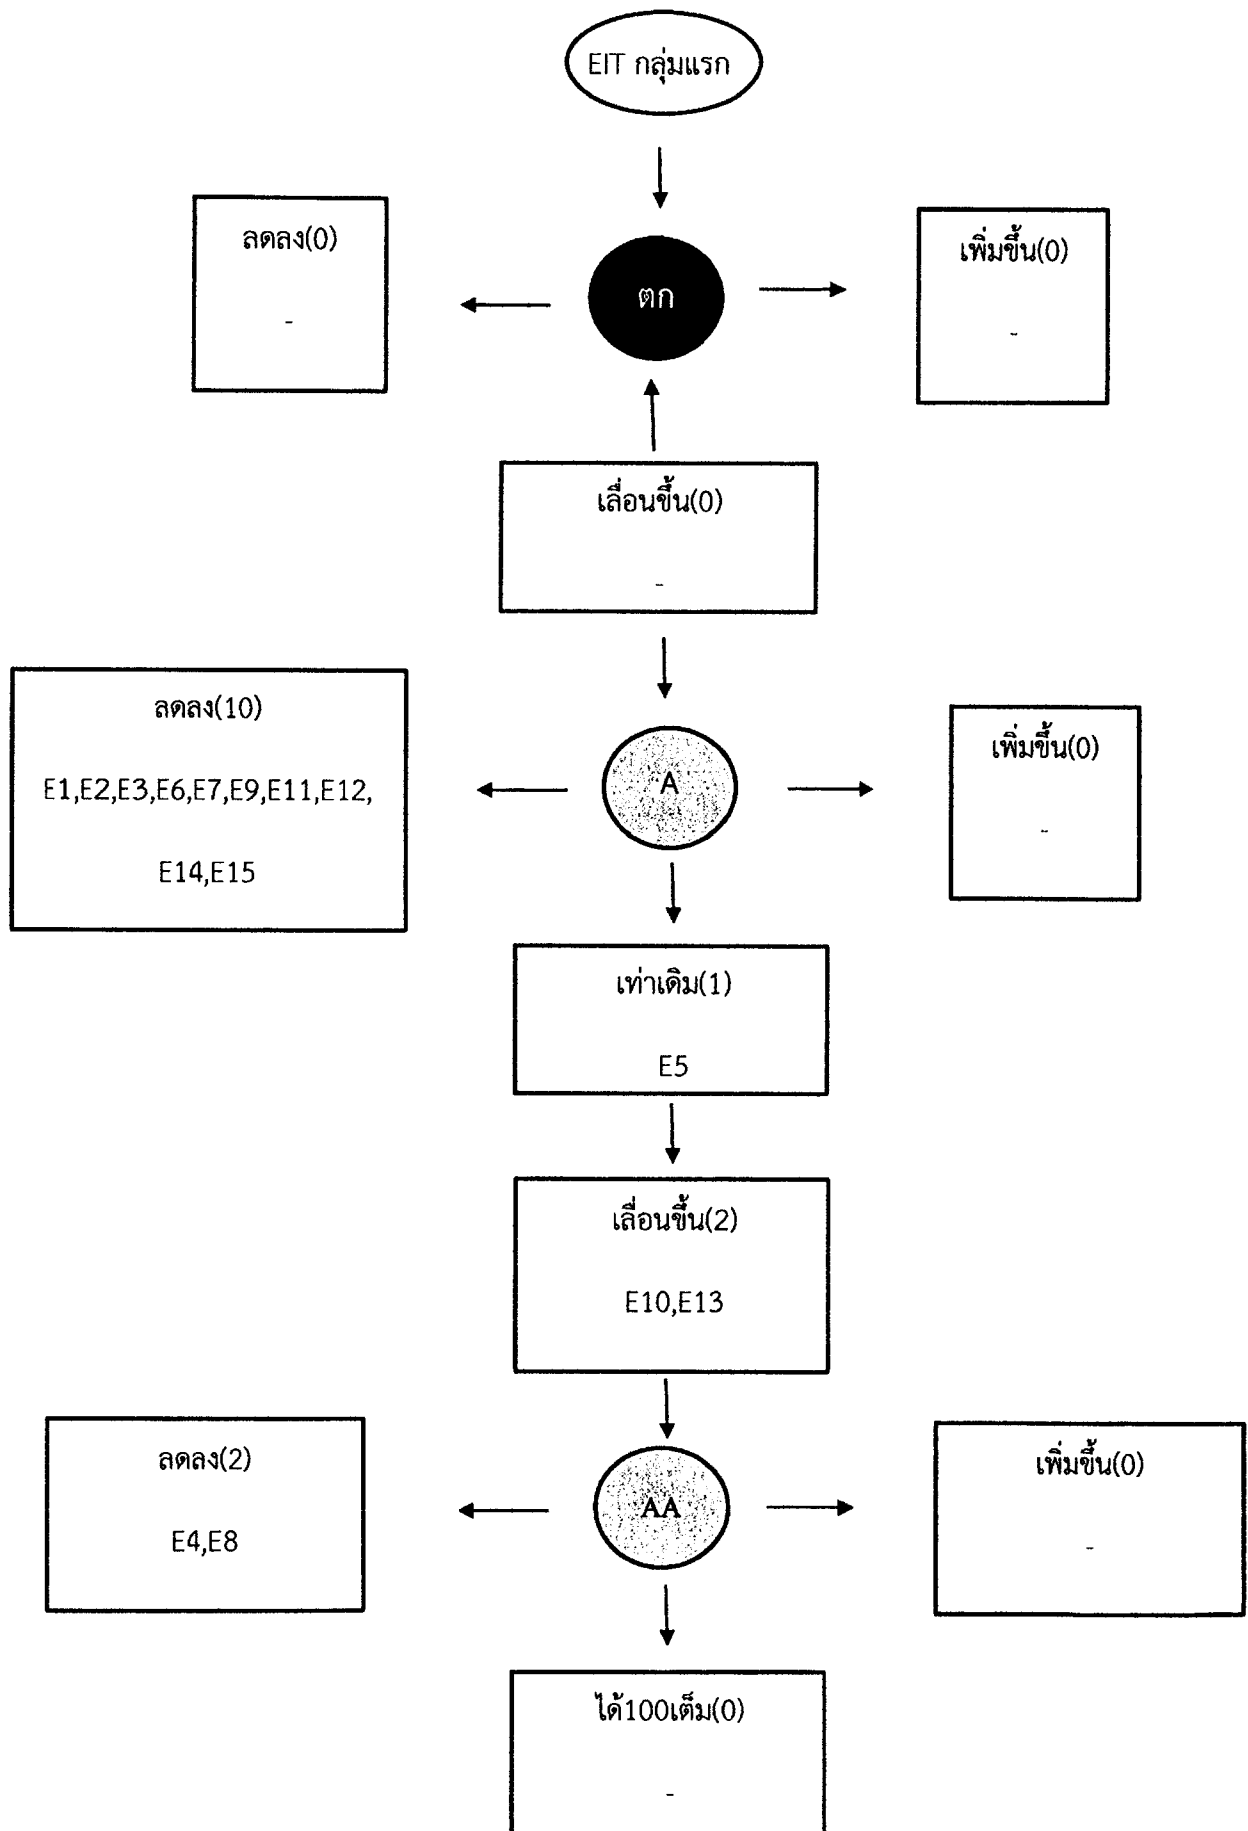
EIT กลุ่มแรก

ลดลง(0)

-

ตก

เพิ่มขึ้น(0)

-

เลื่อนขึ้น(0)

-

ลดลง(10)

E1,E2,E3,E6,E7,E9,E11,E12,

E14,E15

A

เพิ่มขึ้น(0)

-

เท่าเดิม(1)

E5

เลื่อนขึ้น(2)

E10,E13

ลดลง(2)

E4,E8

AA

เพิ่มขึ้น(0)

-

ได้100เต็ม(0)

-